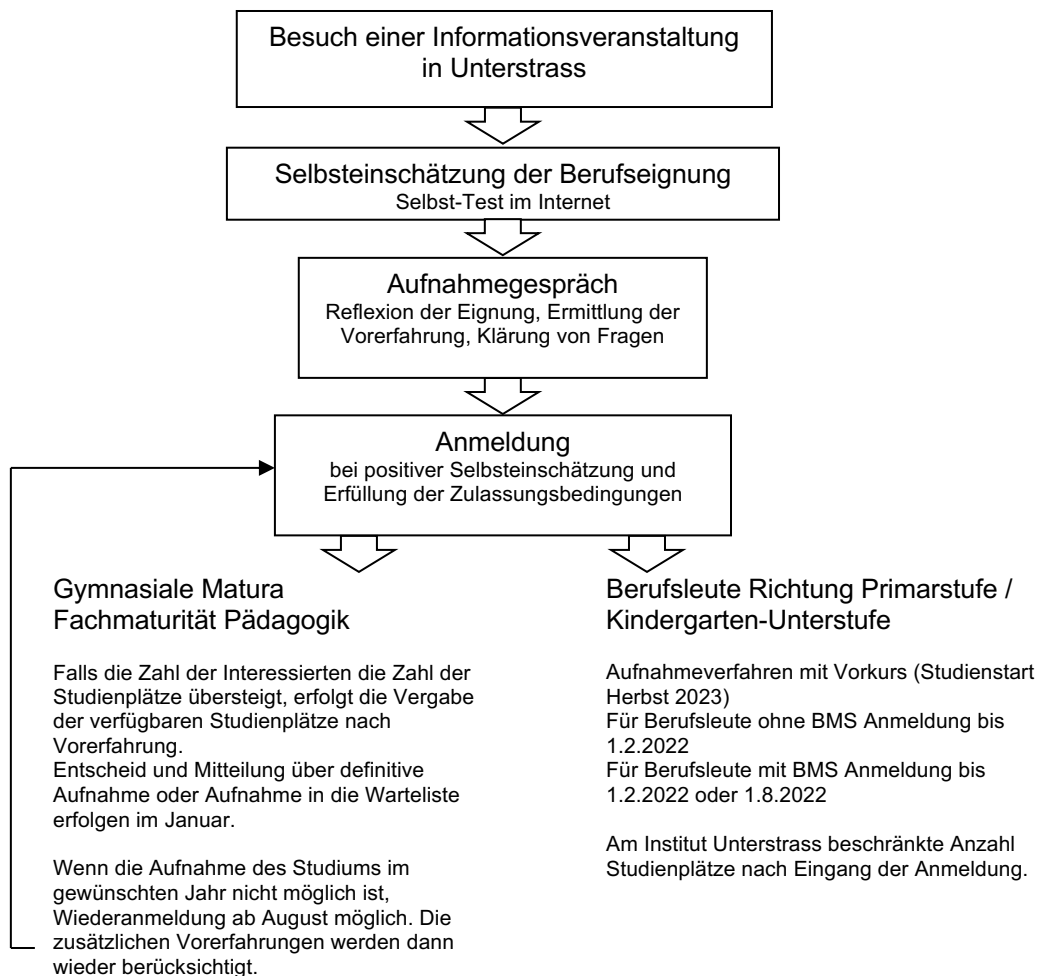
Besuch einer Informationsveranstaltung in Unterstrass

Selbsteinschätzung der Berufseignung
Selbst-Test im Internet

Aufnahmegespräch
Reflexion der Eignung, Ermittlung der Vorerfahrung, Klärung von Fragen

Anmeldung
bei positiver Selbsteinschätzung und Erfüllung der Zulassungsbedingungen

Gymnasiale Matura
Fachmaturität Pädagogik

Falls die Zahl der Interessierten die Zahl der Studienplätze übersteigt, erfolgt die Vergabe der verfügbaren Studienplätze nach Vorerfahrung.
Entscheid und Mitteilung über definitive Aufnahme oder Aufnahme in die Warteliste erfolgen im Januar.

Wenn die Aufnahme des Studiums im gewünschten Jahr nicht möglich ist, Wiederanmeldung ab August möglich. Die zusätzlichen Vorerfahrungen werden dann wieder berücksichtigt.

Berufsleute Richtung Primarstufe / Kindergarten-Unterstufe

Aufnahmeverfahren mit Vorkurs (Studienstart Herbst 2023)
Für Berufsleute ohne BMS Anmeldung bis 1.2.2022
Für Berufsleute mit BMS Anmeldung bis 1.2.2022 oder 1.8.2022

Am Institut Unterstrass beschränkte Anzahl Studienplätze nach Eingang der Anmeldung.